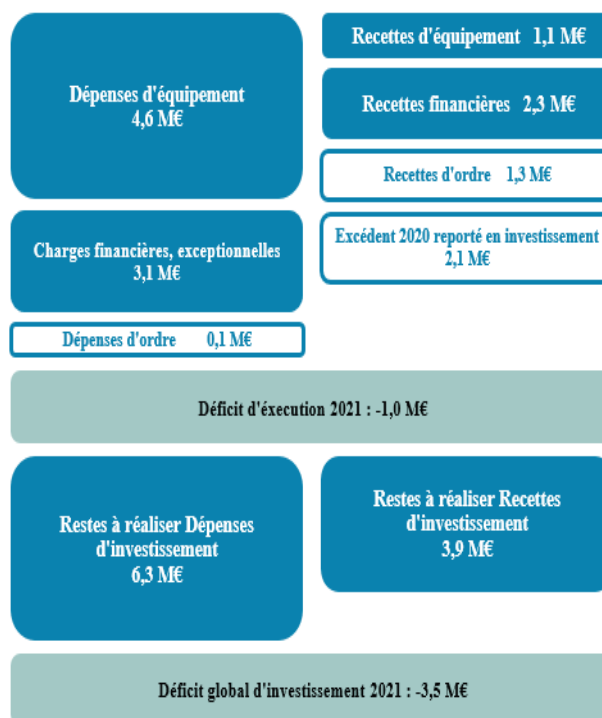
Dépenses d'équipement
4,6 M€

Recettes d'équipement 1,1 M€

Recettes financières 2,3 M€

Recettes d'ordre 1,3 M€

Charges financières, exceptionnelles
3,1 M€

Excédent 2020 reporté en investissement
2,1 M€

Dépenses d'ordre 0,1 M€

Déficit d'exécution 2021 : -1,0 M€

Restes à réaliser Dépenses d'investissement
6,3 M€

Restes à réaliser Recettes d'investissement
3,9 M€

Déficit global d'investissement 2021 : -3,5 M€